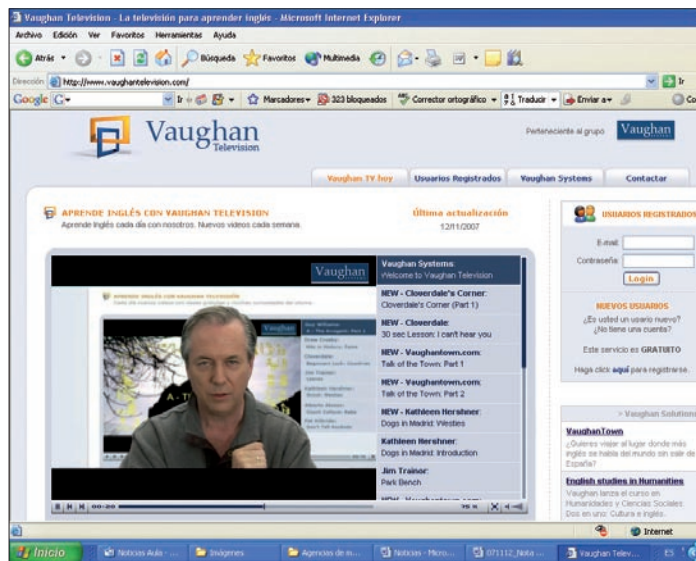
Vaughan Television - La televisión para aprender inglés - Microsoft Internet Explorer

Archivo Edición Ver Favoritos Herramientas Ayuda

Atrás Búsqueda Favoritos Multimedia

Dirección http://www.vaughantelevision.com/ Ir

Google G- Ir Marcadores 323 bloqueados Corrector ortográfico Traducir Enviar a

Vaughan Television

Perteneciente al grupo Vaughan

Vaughan TV hoy | Usuarios Registrados | Vaughan Systems | Contactar

APRENDE INGLÉS CON VAUGHAN TELEVISION
Aprende inglés cada día con nosotros. Nuevos videos cada semana.

Última actualización
12/11/2007

Vaughan

Vaughan Systems:
Welcome to Vaughan Television

NEW - Cloverdale's Corner:
Cloverdale's Corner (Part 1)

NEW - Cloverdale:
30 sec Lesson: I can't hear you

NEW - Vaughantown.com:
Talk of the Town: Part 1

NEW - Vaughantown.com:
Talk of the Town: Part 2

NEW - Kathleen Hershner:
Dogs in Madrid: Westies

Kathleen Hershner:
Dogs in Madrid: Introduction

Jim Trainor:
Park Bench

00:20

USUARIOS REGISTRADOS

E-mail:
Contraseña:
Login

NUEVOS USUARIOS
¿Es usted un usuario nuevo?
¿No tiene una cuenta?

Este servicio es GRATUITO

Haga click aquí para registrarse.

> Vaughan Solutions

VaughanTown
¿Quieres viajar al lugar donde más inglés se habla del mundo sin salir de España?

English studies in Humanities
Vaughan lanza el curso en Humanidades y Ciencias Sociales. Dos en uno: Cultura e inglés.

Internet

Inicio | Noticias Aula - ... | Imágenes | Agencias de n... | Noticias - Micro... | 071112_Nota ... | Vaughan Telev... | ES